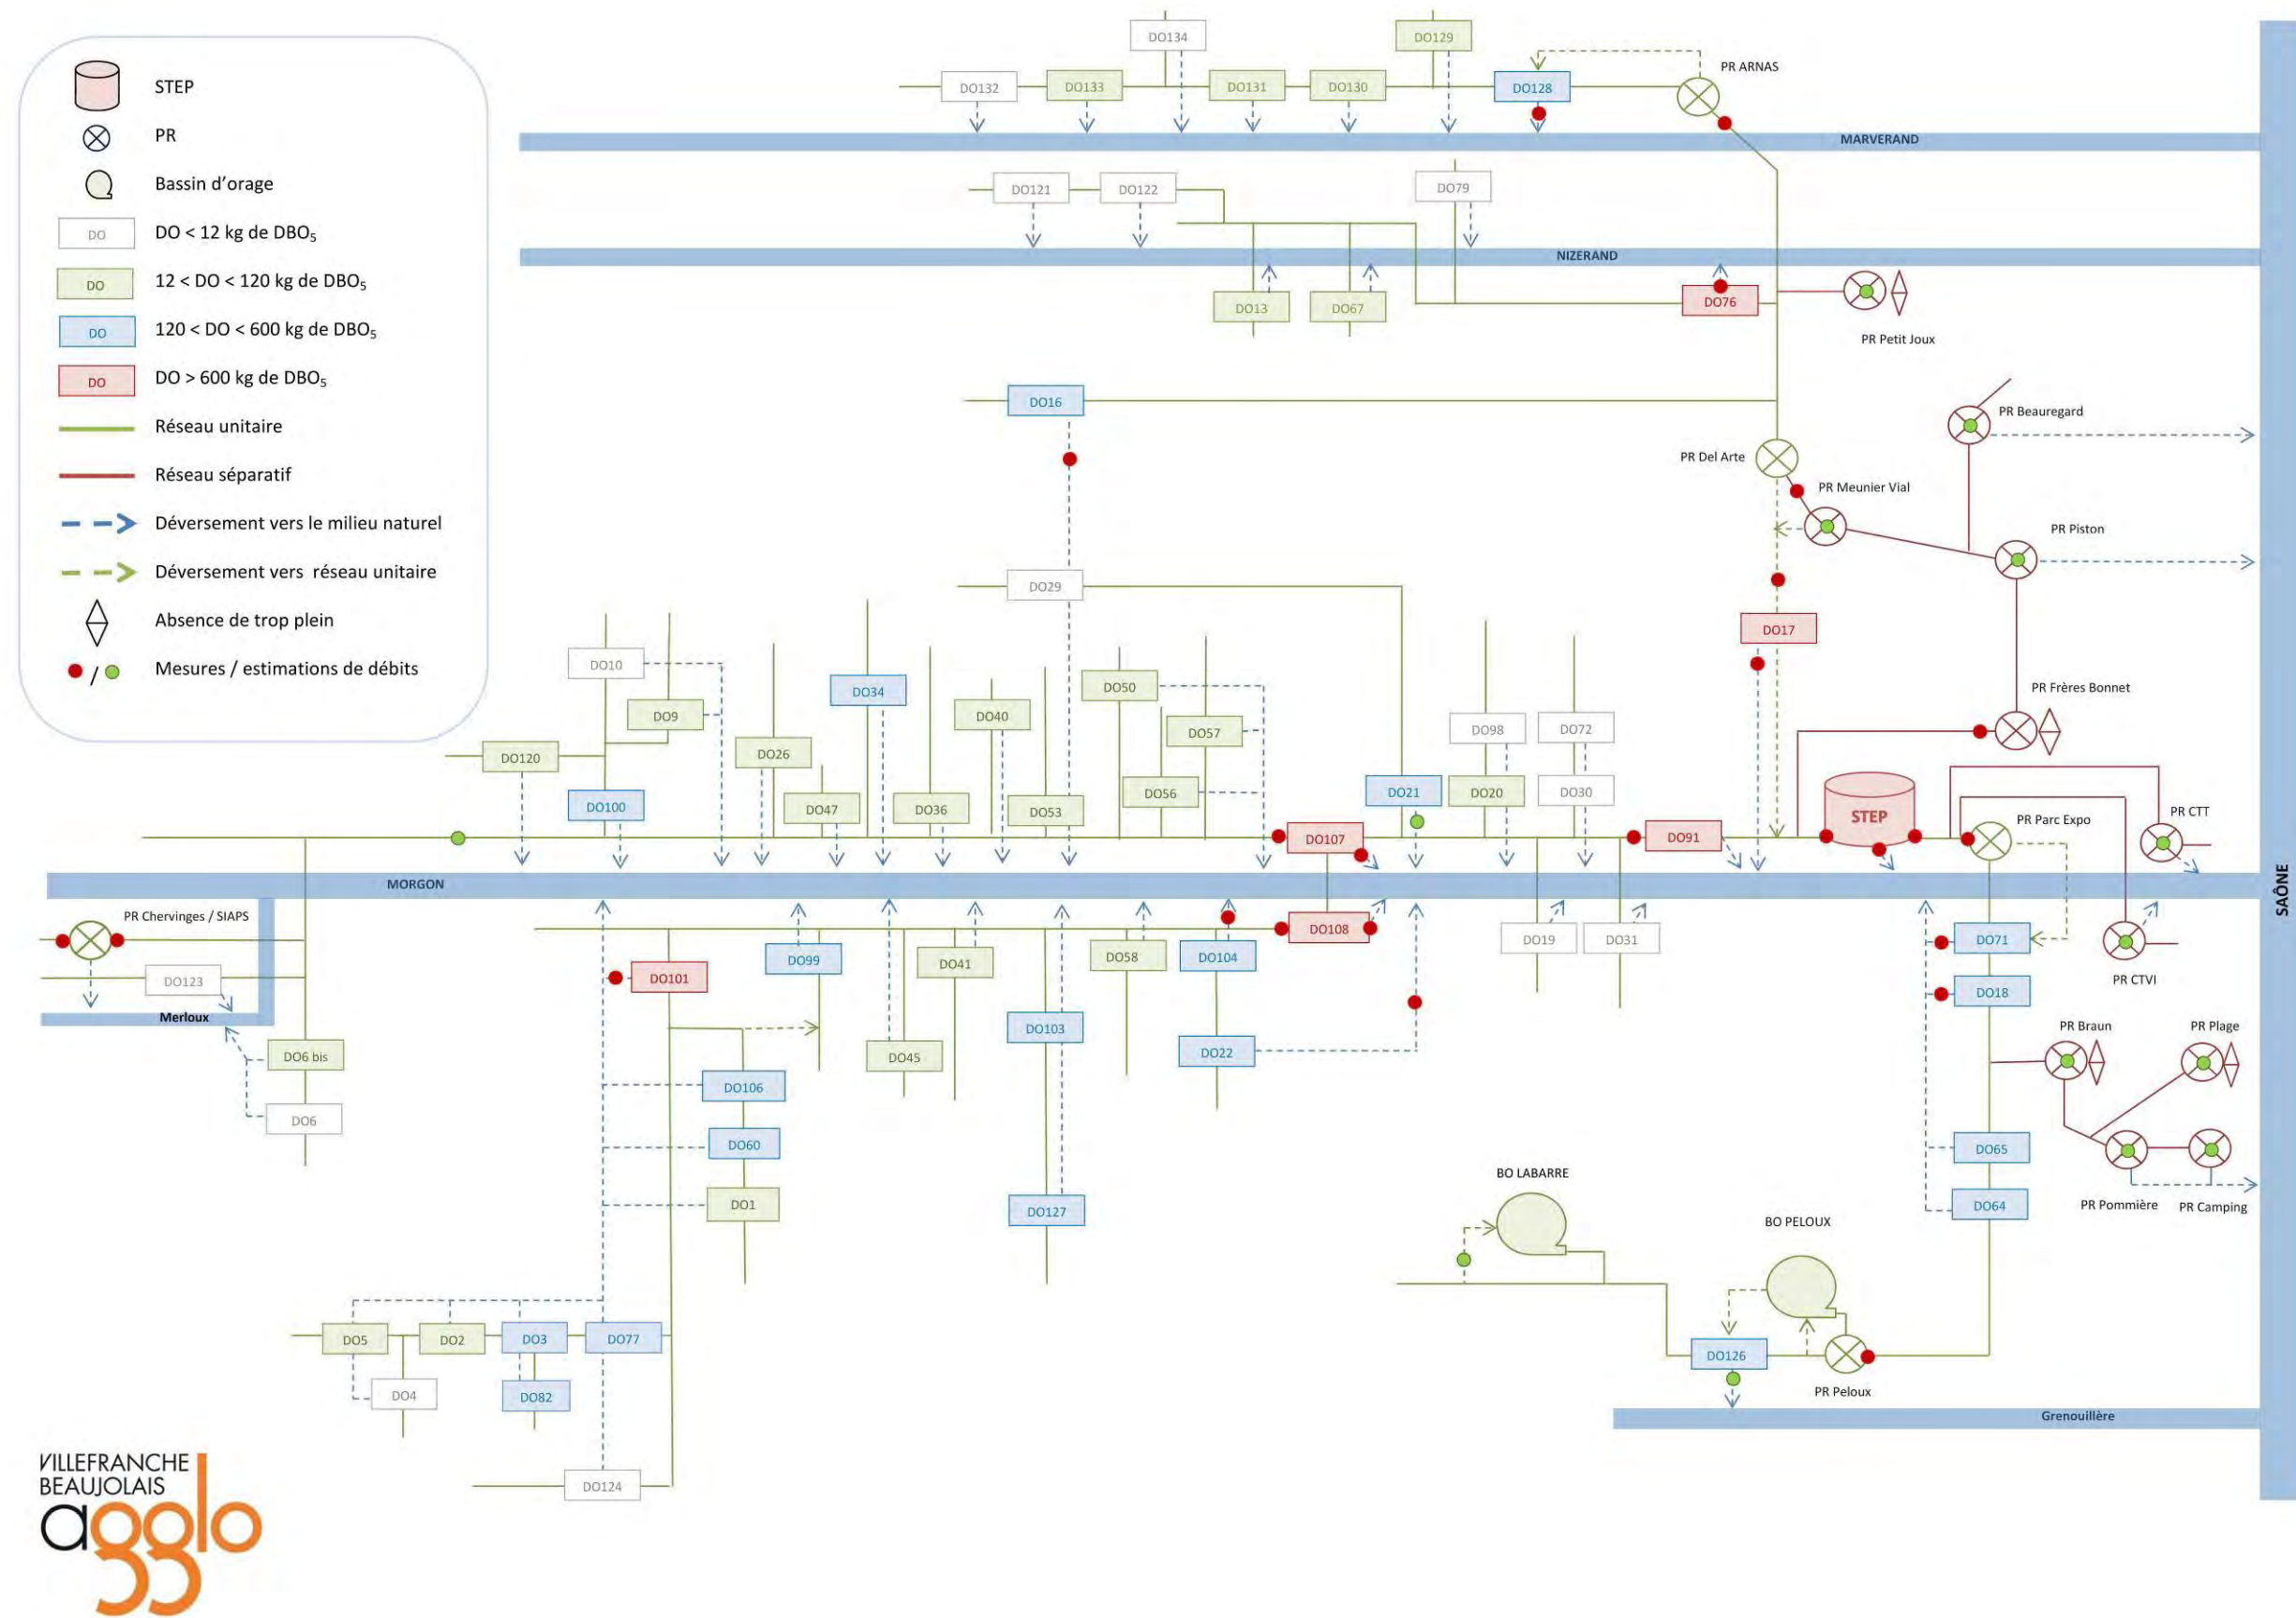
STEP
PR
Bassin d'orage
DO
DO < 12 kg de $DBO_5$
DO
12 < DO < 120 kg de $DBO_5$
DO
120 < DO < 600 kg de $DBO_5$
DO
DO > 600 kg de $DBO_5$
Réseau unitaire
Réseau séparatif
Déversement vers le milieu naturel
Déversement vers réseau unitaire
Absence de trop plein
Mesures / estimations de débits

DO134
DO129
DO132
DO133
DO131
DO130
DO128
PR ARNAS
MARVERAND
DO121
DO122
DO79
NIZERAND
DO13
DO67
DO76
PR Petit Joux
DO16
PR Beauregard
PR Del Arte
PR Meunier Vial
PR Piston
DO29
DO17
DO10
DO9
DO34
DO50
PR Frères Bonnet
DO40
DO57
DO98
DO72
DO120
DO26
DO100
DO47
DO36
DO53
DO56
DO21
DO20
DO30
STEP
PR Parc Expo
PR CTT
DO107
DO91
MORGON
SAÔNE
PR Chervinges / SIAPS
DO123
Merloux
DO101
DO99
DO41
DO58
DO104
DO108
DO19
DO31
DO71
PR CTVI
DO18
DO6 bis
DO103
DO22
DO45
PR Braun
PR Plage
DO6
DO106
DO60
DO65
DO1
DO127
BO LABARRE
DO64
PR Pommière
PR Camping
BO PELOUX
DO5
DO2
DO3
DO77
DO126
DO4
DO82
PR Peloux
Grenouillère
DO124
VILLEFRANCHE BEAUJOLAIS agglo